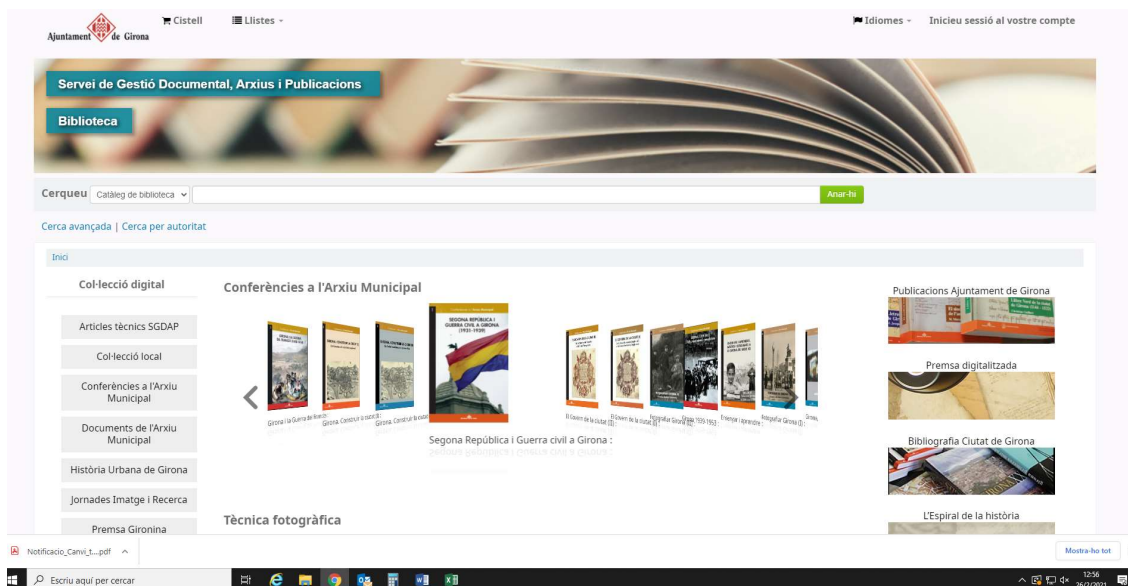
Ajuntament de Girona

Cistell

Llistes

Idiomes

Inicieu sessió al vostre compte

Servei de Gestió Documental, Arxius i Publicacions

Biblioteca

Cerqueu Catàleg de biblioteca

Anar-hi

Cerca avançada | Cerca per autoritat

Inici

Col·lecció digital

Articles tècnics SGDAP

Col·lecció local

Conferències a l'Arxiu Municipal

Documents de l'Arxiu Municipal

Història Urbana de Girona

Jornades Imatge i Recerca

Premsa Gironina

Conferències a l'Arxiu Municipal

SEGONA REPÚBLICA I GUERRA CIVIL A GIRONA (1931-1939)

Girona i la Guerra del Francès

Girona. Construir la ciutat

Girona. Construir la ciutat

El Govern de la ciutat (I)

El Govern de la ciutat (II)

Fotografiar Girona (II)

Girona 1939-1953

Ensenyar i aprendre

Fotografiar Girona (I)

Segona República i Guerra civil a Girona :

Tècnica fotogràfica

Publicacions Ajuntament de Girona

Premsa digitalitzada

Bibliografia Ciutat de Girona

L'Espiral de la història

Notificacio_Canvi_t....pdf

Mostra-ho tot

Escriu aquí per cercar

12:56
26/2/2021